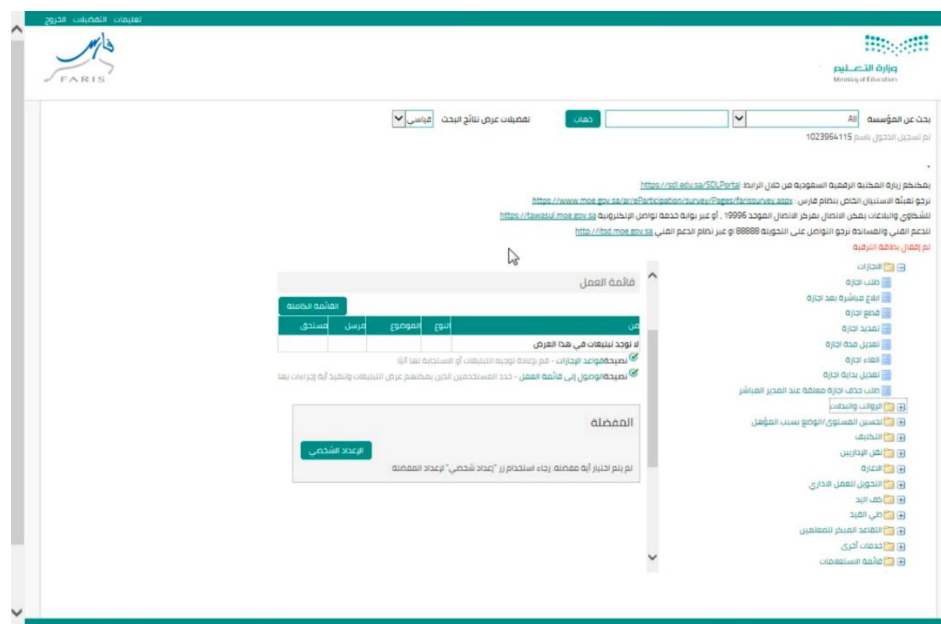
تعليمات التفضيلات الخروج

فارس
FARIS

وزارة التعليم
Ministry of Education

بحث عن المؤسسة All ذهاب تفضيلات عرض نتائج البحث قياسي

تم تسجيل الدخول باسم 1023964115

بإمكانكم زيارة المكتبة الرقمية السعودية من خلال الرابط https://sdl.edu.sa/SDLPortal

نرجو تعبئة الاستبيان الخاص بنظام فارس https://www.moe.gov.sa/ar/eParticipation/survey/Pages/farissurvey.aspx

للشكاوى والبلاغات يمكن الاتصال بمركز الاتصال الموحد 19996 , أو عبر بوابة خدمة تواصل الإلكترونية https://tawasul.moe.gov.sa

للدعم الفني والمساندة نرجو التواصل على التحويلة 88888 أو عبر نظام الدعم الفني http://itsd.moe.gov.sa

تم إقفال بطاقة الترقية

الإجازات
طلب إجازة
إبلاغ مباشرة بعد إجازة
قطع إجازة
تمديد إجازة
تعديل مدة إجازة
الغاء إجازة
تعديل بداية إجازة
طلب حذف إجازة معلقة عند المدير المباشر
الرواتب والبدلات
تحسين المستوى/الوضع بسبب المؤهل
التكليف
نقل الإداريين
الإعارة
التحويل للعمل الاداري
كف اليد
طي القيد
التقاعد المبكر للمعلمين
خدمات أخرى
قائمة الاستعلامات

قائمة العمل

القائمة الكاملة

| من | النوع | الموضوع | مرسل | مستحق |
|---|---|---|---|---|
| لا توجد تبليغات في هذا العرض | | | | |

نصيحة قواعد الإجراءات - قم بإعداد توجيه التبليغات أو الاستجابة لها آليًا

نصيحة الوصول إلى قائمة العمل - حدد المستخدمين الذين يمكنهم عرض التبليغات والتقيد بأية إجراءات بها

المفضلة

الإعداد الشخصي

لم يتم اختيار أية مفضلة. رجاء استخدام زر "إعداد شخصي" لإعداد المفضلة